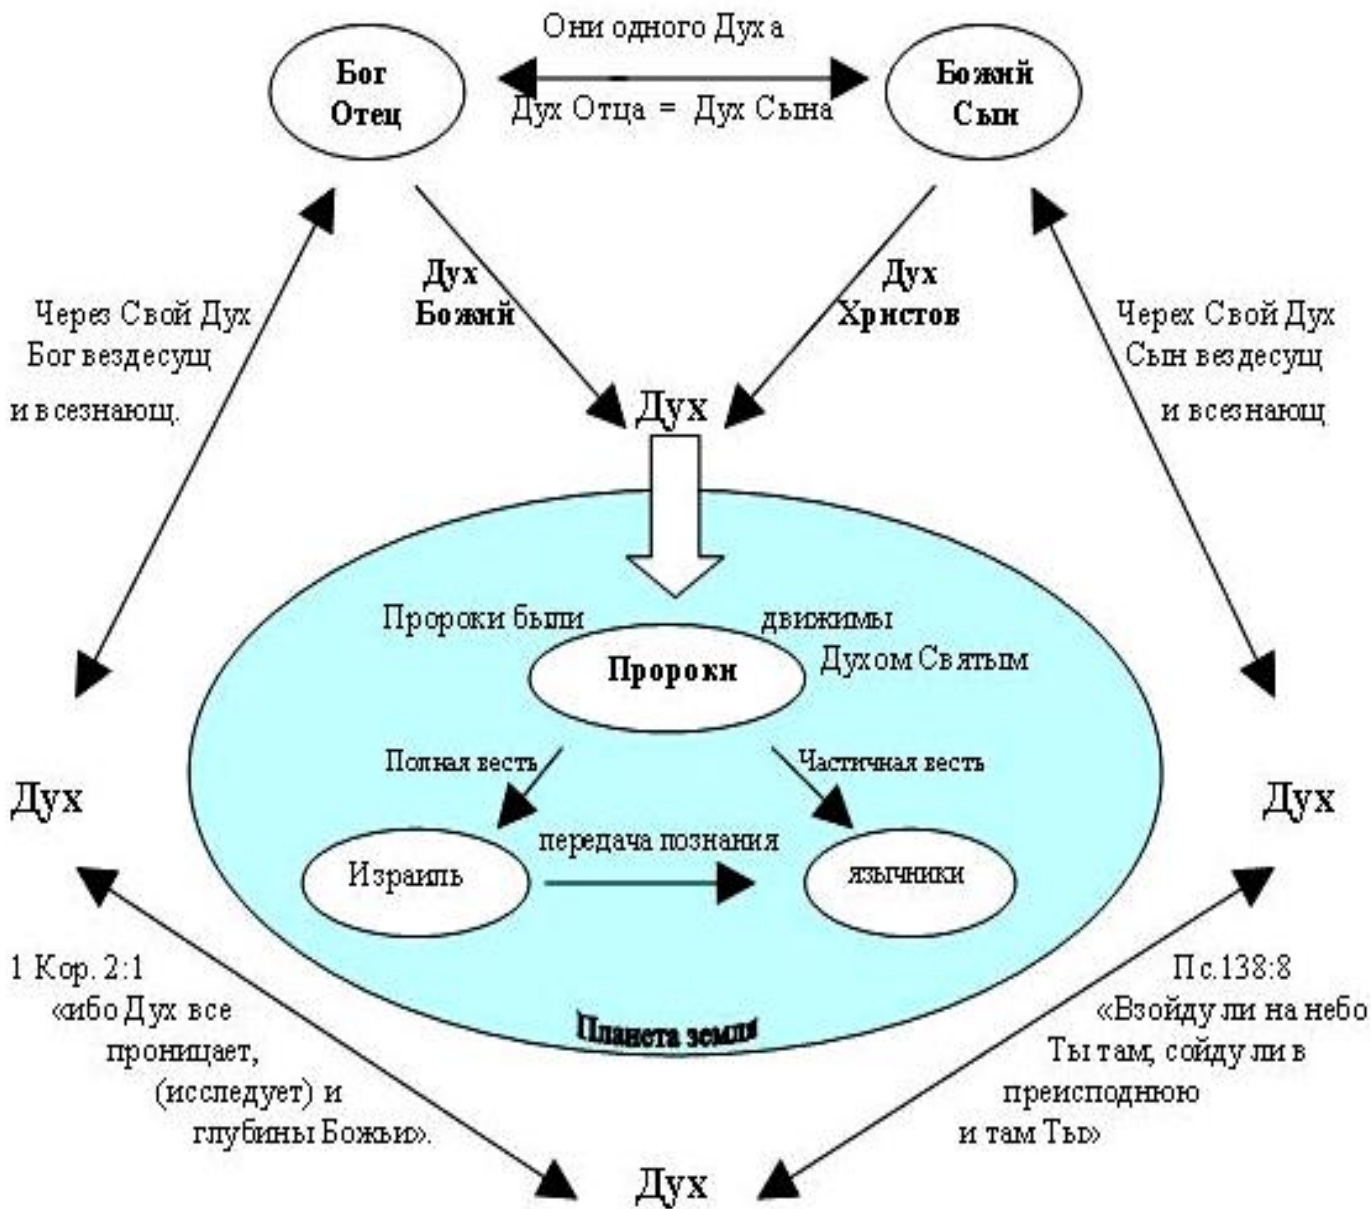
Они одного Духа

Бог Отец

Дух Отца = Дух Сына

Божий Сын

Дух Божий

Дух Христов

Через Свой Дух Бог вездесущ и всезнающ.

Черех Свой Дух Сын вездесущ и всезнающ

Дух

Пророки были движимы Духом Святым

Пророки

Полная весть

Частичная весть

Дух

Дух

передача познания

Израиль

язычники

1 Кор. 2:1 «ибо Дух все проницает, (исследует) и глубины Божьи».

Пс.138:8 «Взойду ли на небо Ты там, сойду ли в преисподнюю и там Ты»

Планета земля

Дух